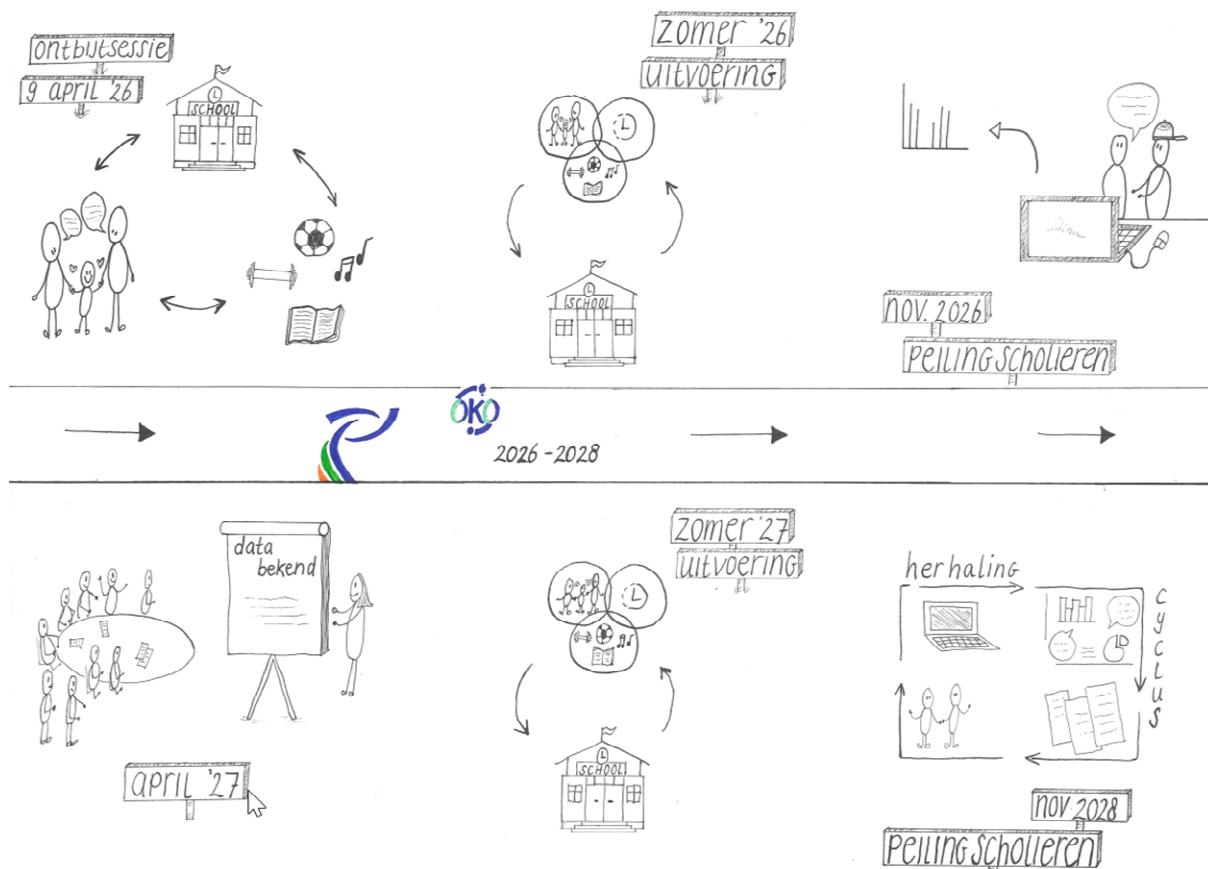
ontbijtsessie
9 april '26
SCHOOL

zomer '26
uitvoering
SCHOOL

nov. 2026
Peiling scholieren

OKO
2026 - 2028

data bekend

april '27

zomer '27
uitvoering
SCHOOL

herhaling
cyclus

nov. 2028
Peiling scholieren